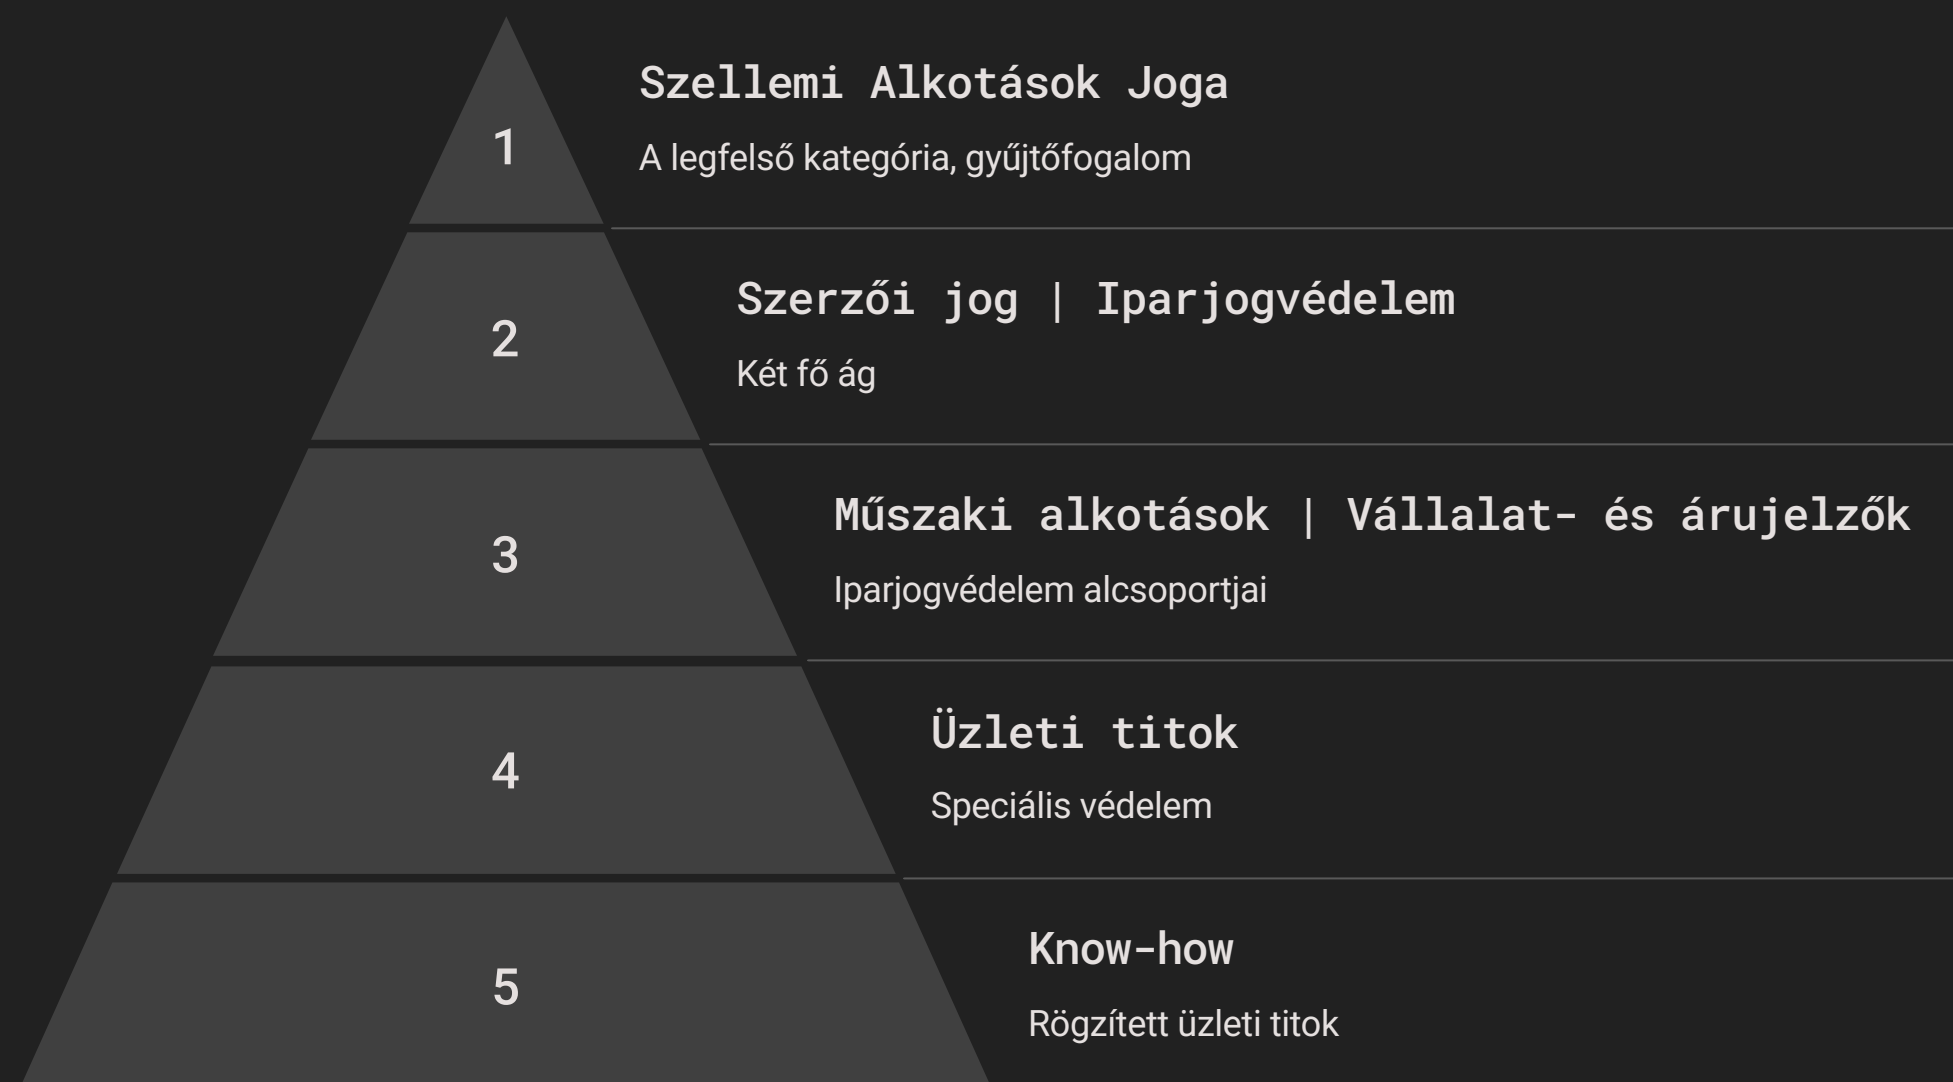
1

Szellemi Alkotások Joga

A legfelső kategória, gyűjtőfogalom

2

Szerzői jog | Iparjogvédelem

Két fő ág

3

Műszaki alkotások | Vállalat- és árujelzők

Iparjogvédelem alcsoportjai

4

Üzleti titok

Speciális védelem

5

Know-how

Rögzített üzleti titok